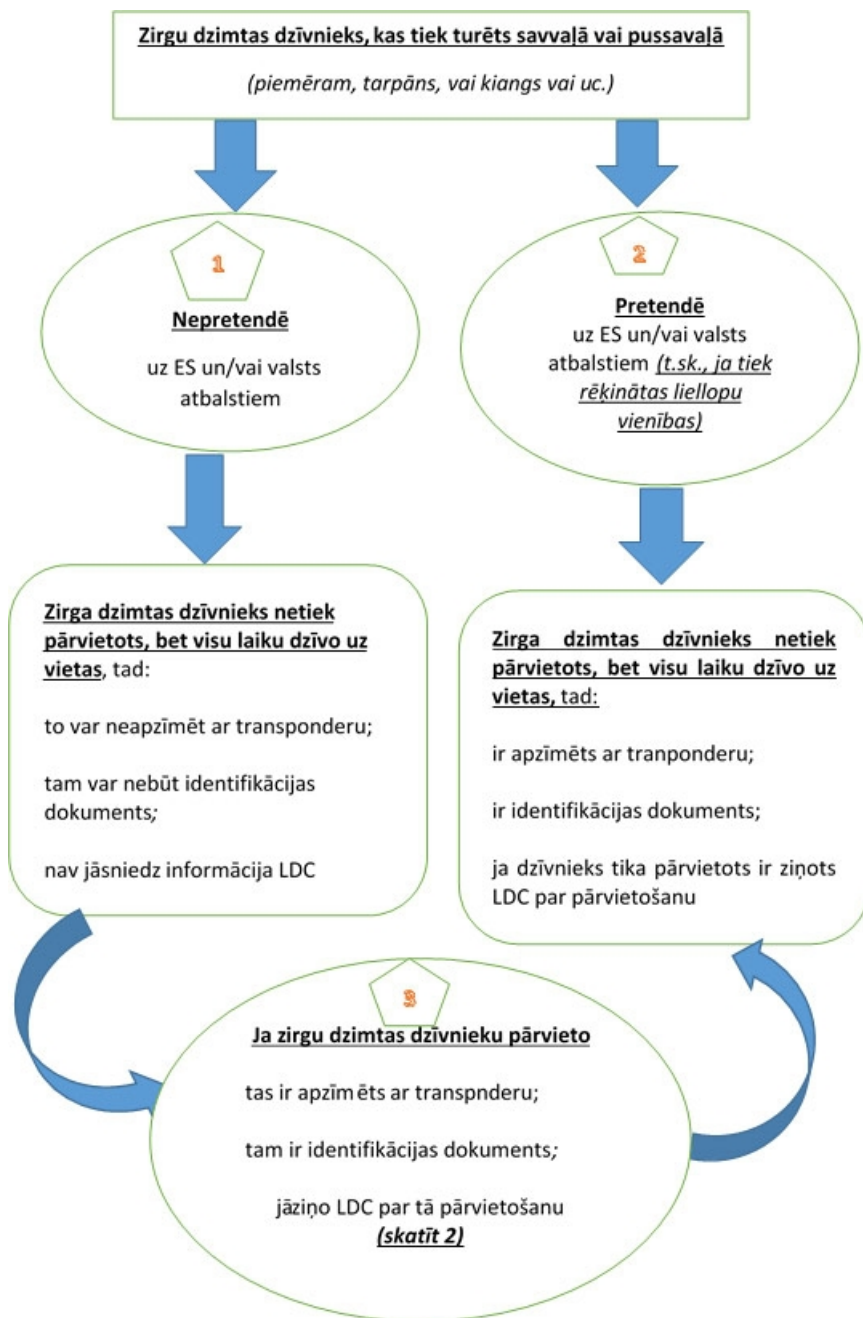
Zirgu dzimtas dzīvnieks, kas tiek turēts savvaļā vai pussavaļā

(piemēram, tarpāns, vai kiangs vai uc.)

1

Nepretendē

uz ES un/vai valsts atbalstiem

2

Pretendē

uz ES un/vai valsts atbalstiem (t.sk., ja tiek rēķinātas liellopu vienības)

Zirga dzimtas dzīvnieks netiek pārvietots, bet visu laiku dzīvo uz vietas, tad:

to var neapzīmēt ar transponderu;

tam var nebūt identifikācijas dokuments;

nav jāsniedz informācija LDC

Zirga dzimtas dzīvnieks netiek pārvietots, bet visu laiku dzīvo uz vietas, tad:

ir apzīmēts ar tranponderu;

ir identifikācijas dokuments;

ja dzīvnieks tika pārvietots ir ziņots LDC par pārvietošanu

3

Ja zirgu dzimtas dzīvnieku pārvieto

tas ir apzīm ēts ar transpnderu;

tam ir identifikācijas dokuments;

jāziņo LDC par tā pārvietošanu

(skatīt 2)